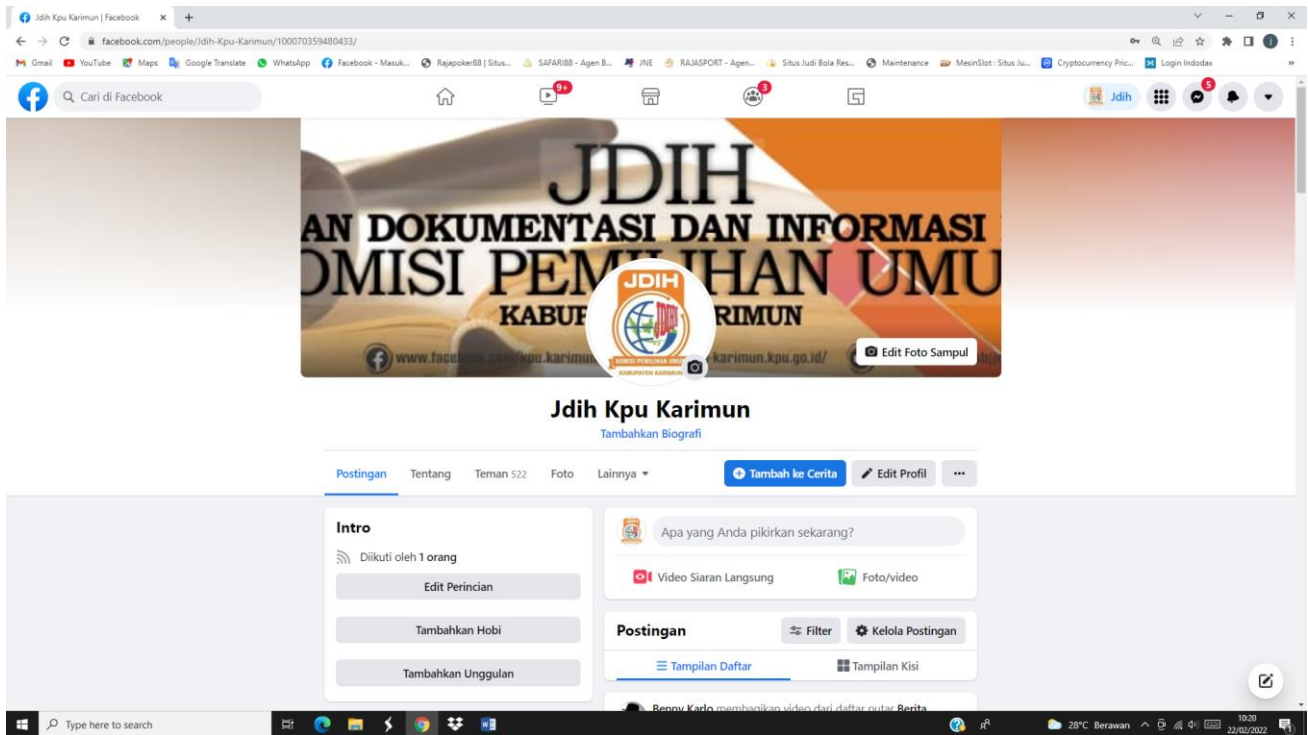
Jdih Kpu Karimun | Facebook

facebook.com/people/Jdih-Kpu-Karimun/100070359480433/

Gmail YouTube Maps Google Translate WhatsApp Facebook - Masuk... Rajapoker88 | Situs... SAFARI88 - Agen B... JNE RAJASPORT - Agen... Situs Judi Bola Res... Maintenance MesinSlot : Situs Ju... Cryptocurrency Pric... Login Indodax

Cari di Facebook

9+

3

Jdih

5

JDIH
AN DOKUMENTASI DAN INFORMASI
OMISI PEMILIHAN UMU
KABUPATEN KARIMUN
www.facebook.com/kpu.karimun karimun.kpu.go.id/

JDIH
KOMISI PEMILIHAN UMUM
KABUPATEN KARIMUN

Edit Foto Sampul

Jdih Kpu Karimun
Tambahkan Biografi

Postingan Tentang Teman 522 Foto Lainnya

Tambah ke Cerita Edit Profil ···

Intro
Diikuti oleh 1 orang
Edit Perincian
Tambahkan Hobi
Tambahkan Unggulan

Apa yang Anda pikirkan sekarang?
Video Siaran Langsung Foto/video

Postingan Filter Kelola Postingan
Tampilan Daftar Tampilan Kisi

Benny Karlo membagikan video dari daftar putar Berita

Type here to search

28°C Berawan 10:20 22/02/2022